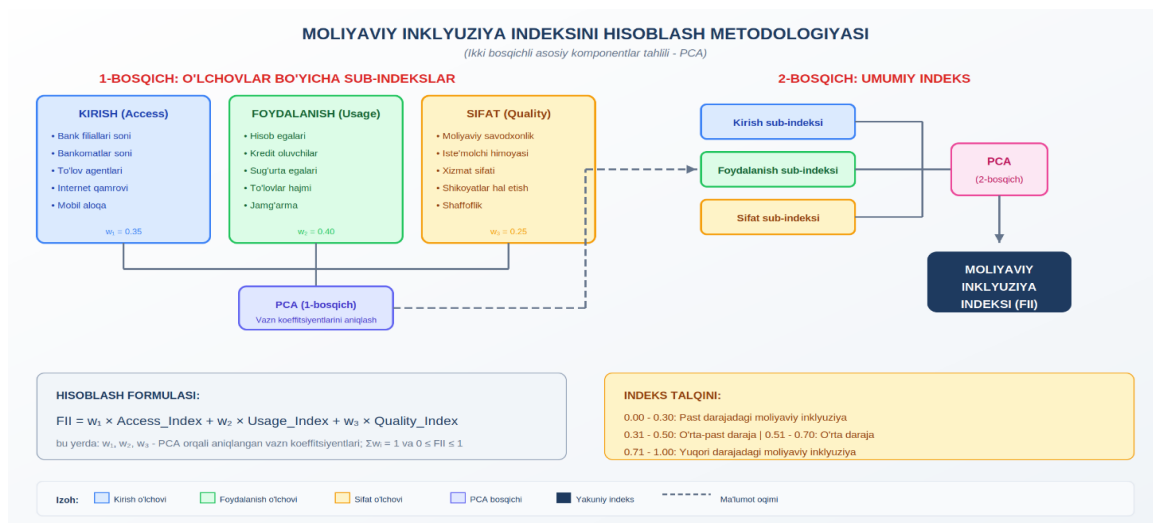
MOLIYAVIY INKLYUZIYA INDEKSINI HISOBLASH METODOLOGIYASI
(Ikki bosqichli asosiy komponentlar tahlili - PCA)

1-BOSQICH: O'LCHOVLAR BO'YICHA SUB-INDEKSLAR

KIRISH (Access)
• Bank filiallari soni
• Bankomatlar soni
• To'lov agentlari
• Internet qamrovi
• Mobil aloqa
$w_1 = 0.35$

FOYDALANISH (Usage)
• Hisob egalari
• Kredit oluvchilar
• Sug'urta egalari
• To'lovlar hajmi
• Jamg'arma
$w_2 = 0.40$

SIFAT (Quality)
• Moliyaviy savodxonlik
• Iste'molchi himoyasi
• Xizmat sifati
• Shikoyatlar hal etish
• Shaffoflik
$w_3 = 0.25$

PCA (1-bosqich)
Vazn koeffitsiyentlarini aniqlash

2-BOSQICH: UMUMIY INDEKS

Kirish sub-indeksi
Foydalanish sub-indeksi
Sifat sub-indeksi

PCA
(2-bosqich)

MOLIYAVIY INKLYUZIYA INDEKSI (FII)

HISOBLASH FORMULASI:
$FII = w_1 \times Access\_Index + w_2 \times Usage\_Index + w_3 \times Quality\_Index$
bu yerda: $w_1$, $w_2$, $w_3$ - PCA orqali aniqlangan vazn koeffitsiyentlari; $\Sigma w_i = 1$ va $0 \leq FII \leq 1$

INDEKS TALQINI:
0.00 - 0.30: Past darajadagi moliyaviy inklyuziya
0.31 - 0.50: O'rta-past daraja | 0.51 - 0.70: O'rta daraja
0.71 - 1.00: Yuqori darajadagi moliyaviy inklyuziya

Izoh: Kirish o'lchovi Foydalanish o'lchovi Sifat o'lchovi PCA bosqichi Yakuniy indeks Ma'lumot oqimi